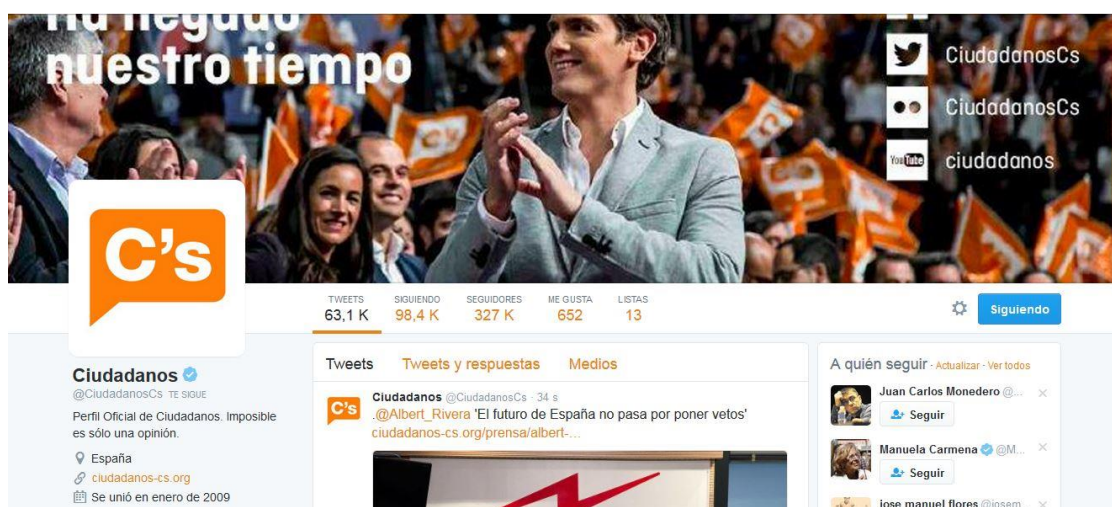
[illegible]
nuestro tiempo

CiudadanosCs
CiudadanosCs
YouTube ciudadanos

C's

TWEETS 63,1 K
SIGUIENDO 98,4 K
SEGUIDORES 327 K
ME GUSTA 652
LISTAS 13

Siguiendo

Ciudadanos
@CiudadanosCs TE SIGUE
Perfil Oficial de Ciudadanos. Imposible es sólo una opinión.
España
ciudadanos-cs.org
Se unió en enero de 2009

Tweets Tweets y respuestas Medios

C's
Ciudadanos @CiudadanosCs · 34 s
.@Albert_Rivera 'El futuro de España no pasa por poner vetos'
ciudadanos-cs.org/prensa/albert-...

A quién seguir · Actualizar · Ver todos
Juan Carlos Monedero @...
Seguir
Manuela Carmena @M...
Seguir
jose manuel flores @josem...